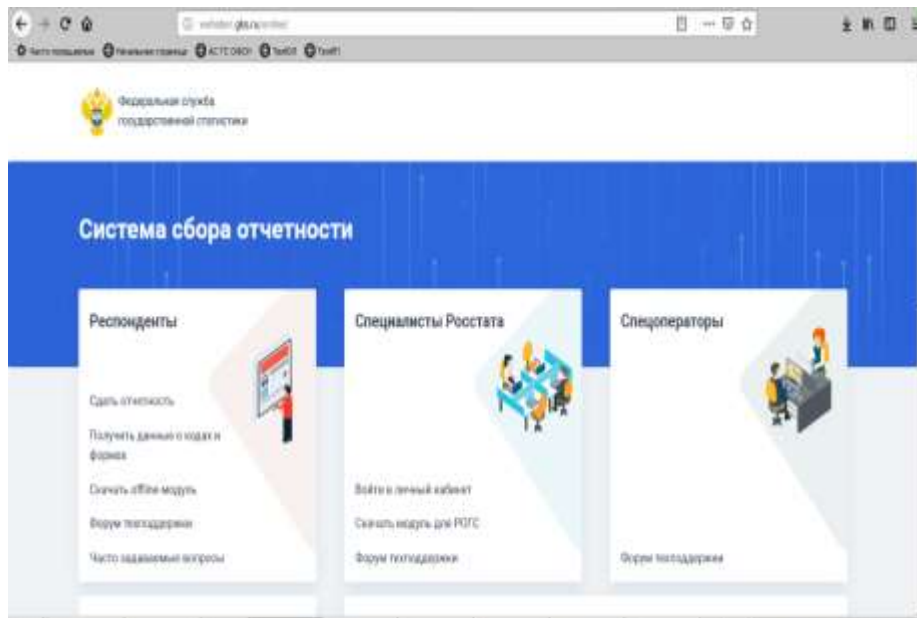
websbor.gks.ru/online/

Часто посещаемые Начальная страница АСТС ОФОИ TestDI Test01

Федеральная служба государственной статистики

Система сбора отчетности

Респонденты

Сдать отчетность

Получить данные о кодах и формах

Скачать offline-модуль

Форум техподдержки

Часто задаваемые вопросы

Специалисты Росстата

Войти в личный кабинет

Скачать модуль для РОГС

Форум техподдержки

Спецоператоры

Форум техподдержки